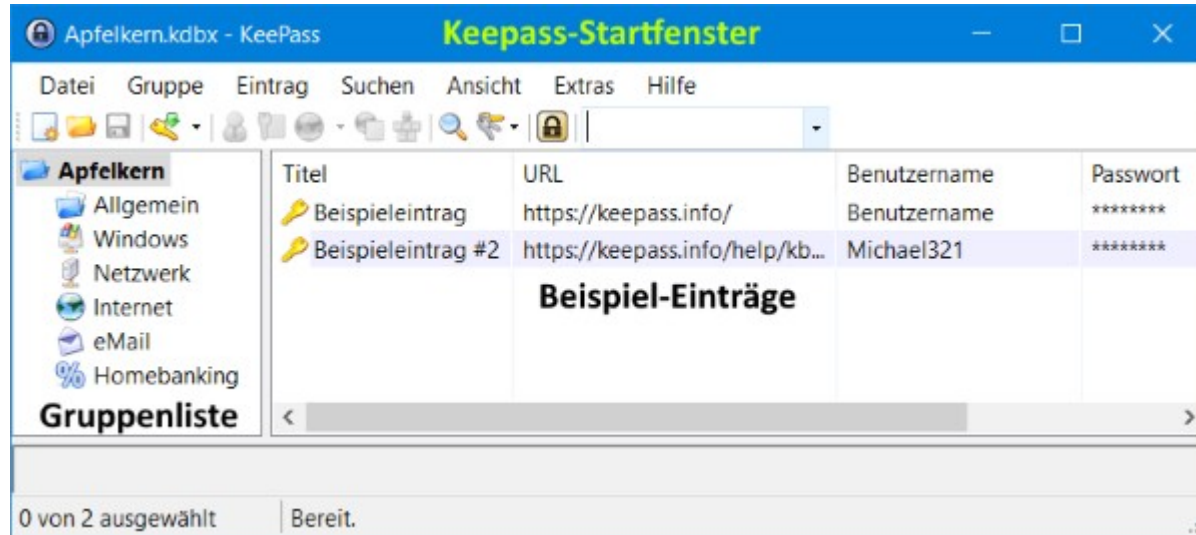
Apfelkern.kdbx - KeePass Keepass-Startfenster

Datei Gruppe Eintrag Suchen Ansicht Extras Hilfe

Apfelkern
Allgemein
Windows
Netzwerk
Internet
eMail
Homebanking
Gruppenliste

| Titel | URL | Benutzername | Passwort |
|---|---|---|---|
| Beispieleintrag | https://keepass.info/ | Benutzername | ******** |
| Beispieleintrag #2 | https://keepass.info/help/kb... | Michael321 | ******** |

Beispiel-Einträge

0 von 2 ausgewählt Bereit.